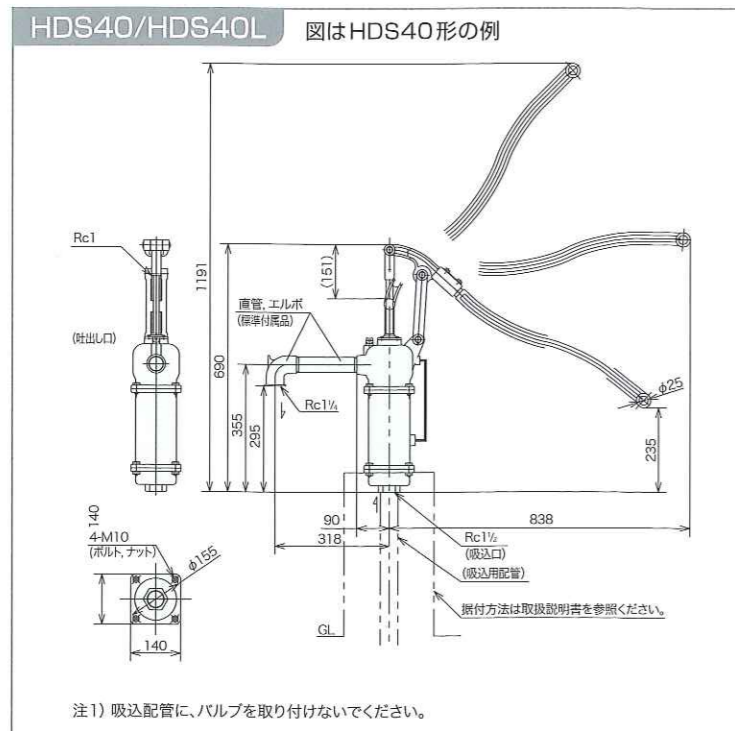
HDS40/HDS40L

図はHDS40形の例

Rc1

(吐出し口)

1191

690

(151)

直管, エルボ
(標準付属品)

355

295

Rc1¼

φ25

235

140

4-M10
(ボルト, ナット)

φ155

140

90

318

838

Rc1½
(吸込口)

(吸込用配管)

据付方法は取扱説明書を参照ください。

GL

注1) 吸込配管に、バルブを取り付けないでください。